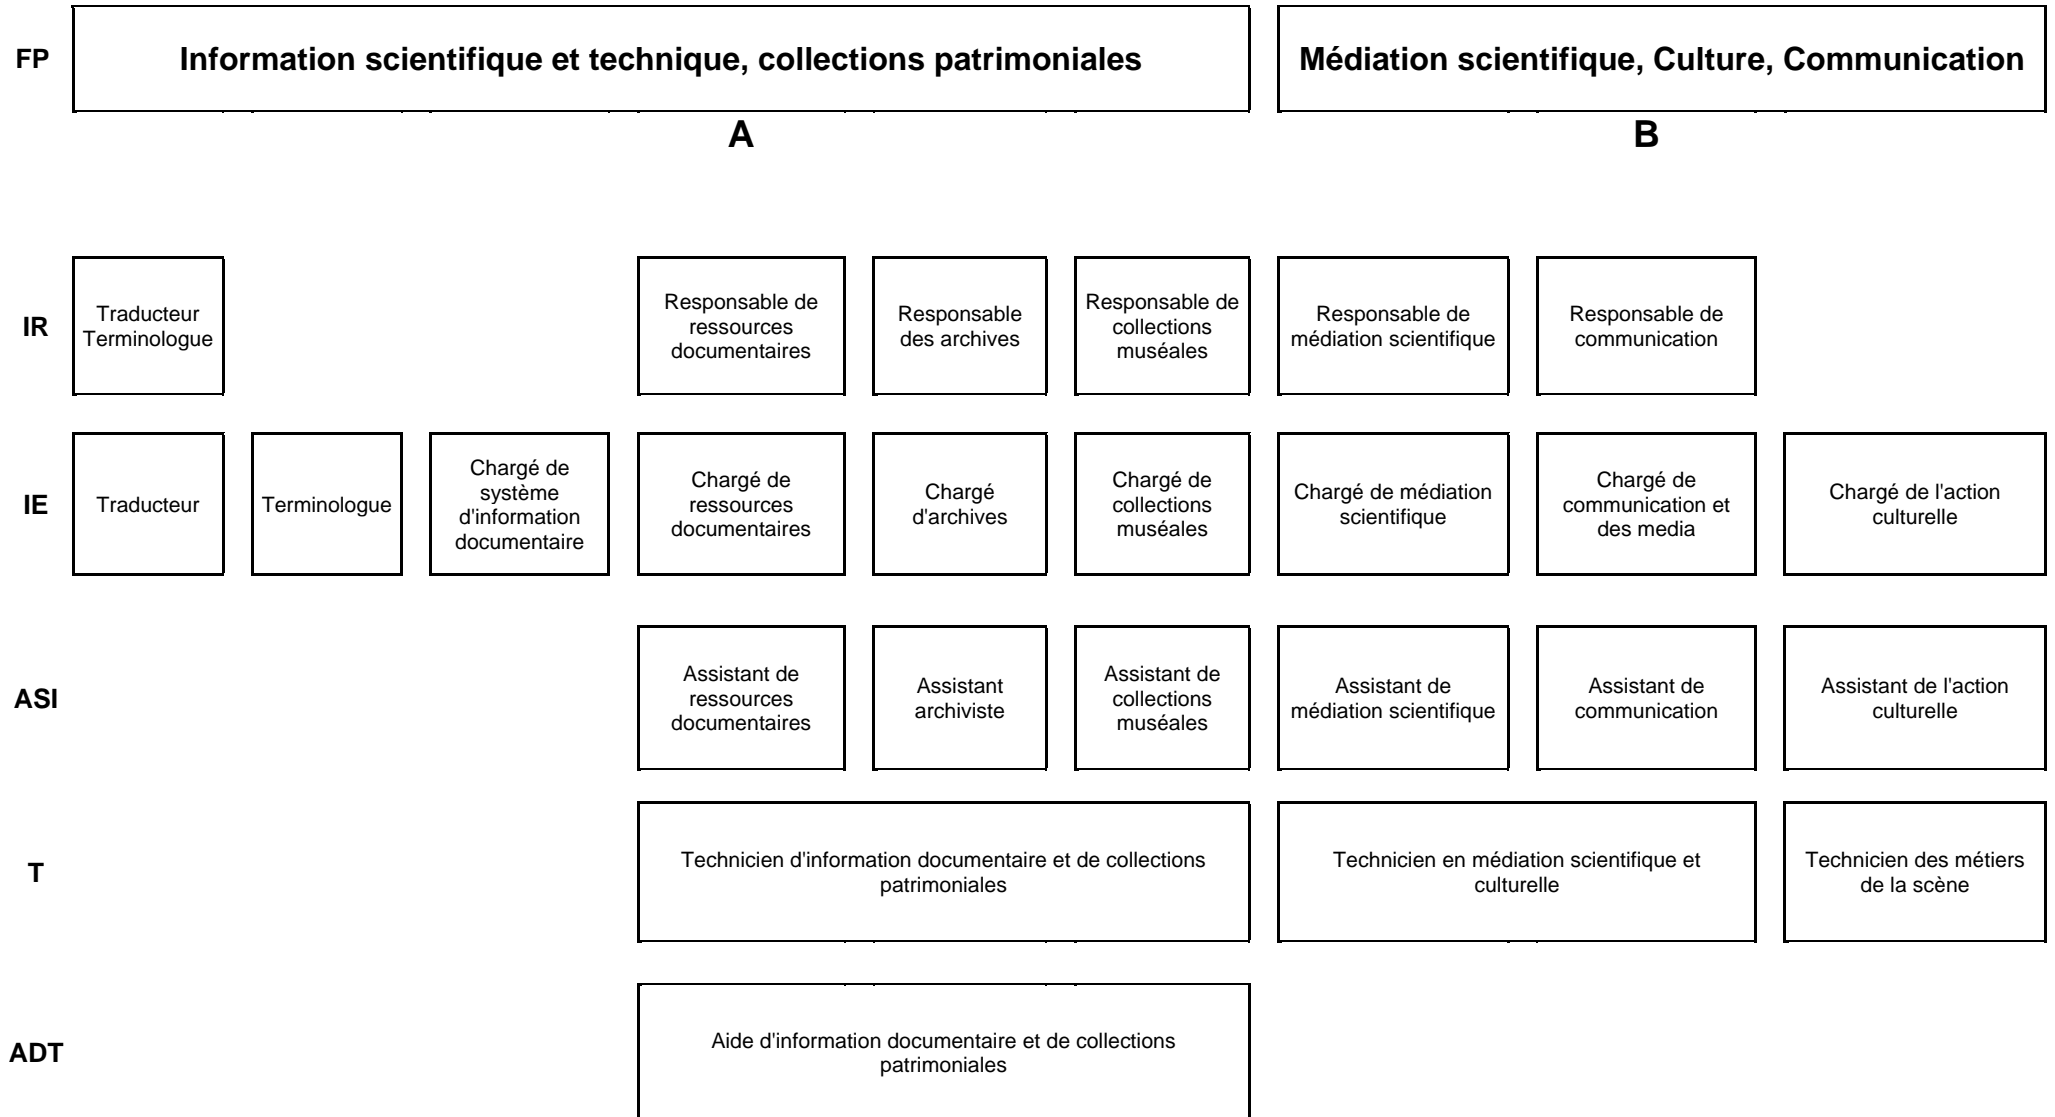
FP

Information scientifique et technique, collections patrimoniales

Médiation scientifique, Culture, Communication

A

B

IR

Traducteur Terminologue

Responsable de ressources documentaires

Responsable des archives

Responsable de collections muséales

Responsable de médiation scientifique

Responsable de communication

IE

Traducteur

Terminologue

Chargé de système d'information documentaire

Chargé de ressources documentaires

Chargé d'archives

Chargé de collections muséales

Chargé de médiation scientifique

Chargé de communication et des media

Chargé de l'action culturelle

ASI

Assistant de ressources documentaires

Assistant archiviste

Assistant de collections muséales

Assistant de médiation scientifique

Assistant de communication

Assistant de l'action culturelle

T

Technicien d'information documentaire et de collections patrimoniales

Technicien en médiation scientifique et culturelle

Technicien des métiers de la scène

ADT

Aide d'information documentaire et de collections patrimoniales